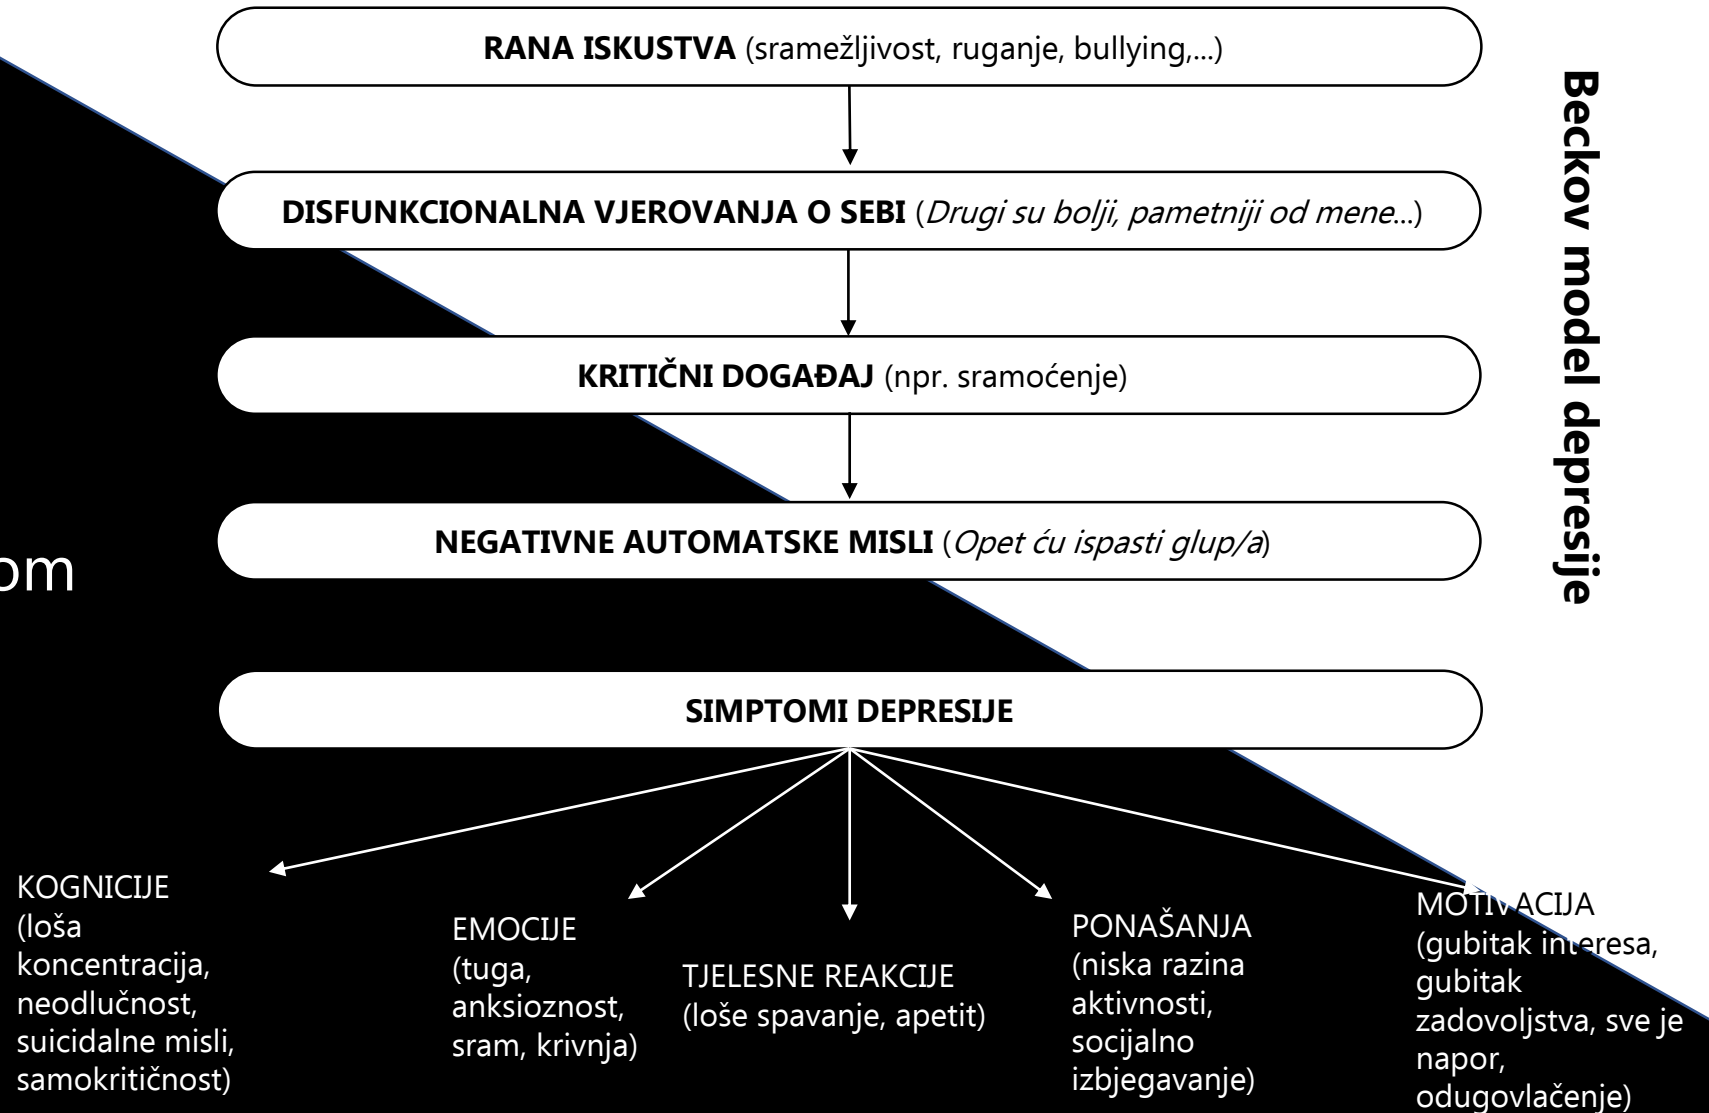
om

RANA ISKUSTVA (sramežljivost, ruganje, bullying,...)

DISFUNKCIONALNA VJEROVANJA O SEBI (*Drugi su bolji, pametniji od mene*...)

KRITIČNI DOGAĐAJ (npr. sramoćenje)

NEGATIVNE AUTOMATSKE MISLI (*Opet ću ispasti glup/a*)

SIMPTOMI DEPRESIJE

KOGNICIJE (loša koncentracija, neodlučnost, suicidalne misli, samokritičnost)

EMOCIJE (tuga, anksioznost, sram, krivnja)

TJELESNE REAKCIJE (loše spavanje, apetit)

PONAŠANJA (niska razina aktivnosti, socijalno izbjegavanje)

MOTIVACIJA (gubitak interesa, gubitak zadovoljstva, sve je napor, odugovlačenje)

Beckov model depresije